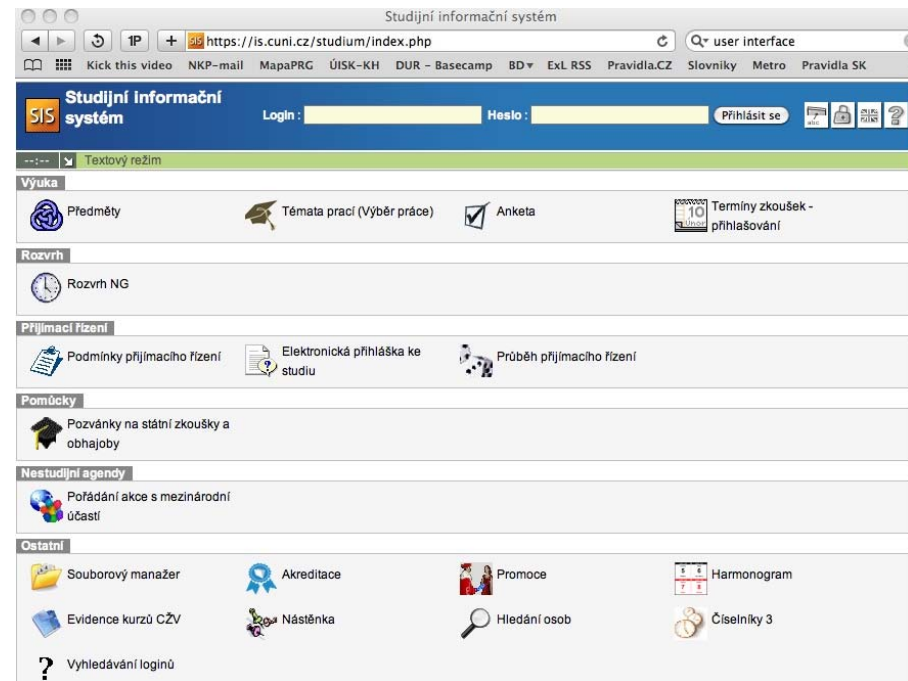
Studijní informační systém

1P + https://is.cuni.cz/studium/index.php

user interface

Kick this video NKP-mail MapaPRG ÚISK-KH DUR - Basecamp BD ExL RSS Pravidla.CZ Slovniky Metro Pravidla SK

SIS Studijní informační systém

Login :

Heslo :

Přihlásit se

--:-- Textový režim

Výuka

Předměty

Témata prací (Výběr práce)

Anketa

10 Únor Termíny zkoušek - přihlašování

Rozvrh

Rozvrh NG

Přijímací řízení

Podmínky přijímacího řízení

Elektronická přihláška ke studiu

Průběh přijímacího řízení

Pomůcky

Pozvánky na státní zkoušky a obhajoby

Nestudijní agendy

Pořádání akce s mezinárodní účastí

Ostatní

Souborový manažer

Akreditace

Promoce

Harmonogram

Evidence kurzů CŽV

Nástěnka

Hledání osob

Číselníky 3

Vyhledávání loginů